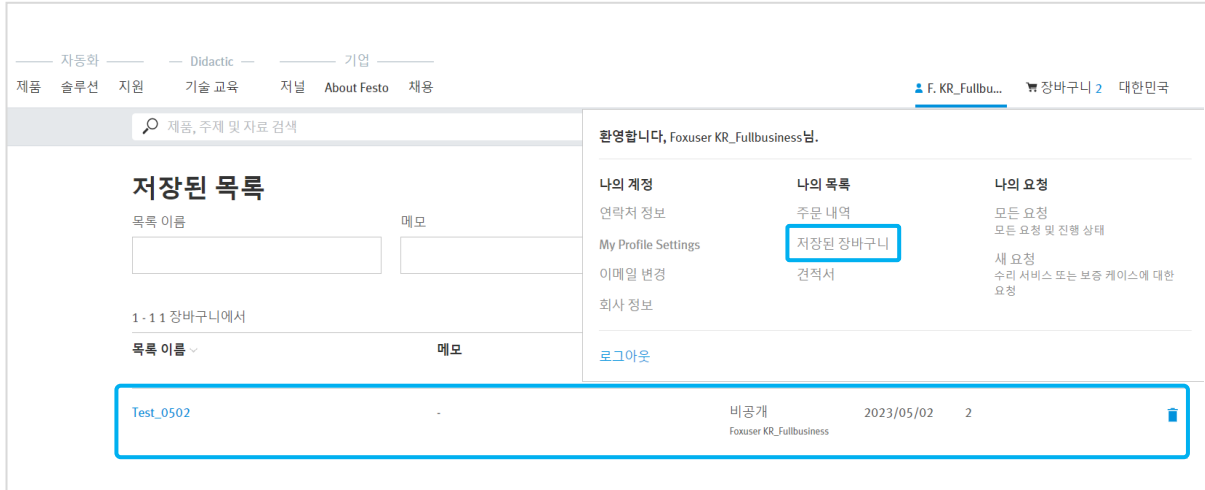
자동화 Didactic 기업
제품 솔루션 지원 기술 교육 저널 About Festo 채용

F. KR_Fullbu... 장바구니 2 대한민국

제품, 주제 및 자료 검색

저장된 목록

목록 이름
메모

1 - 1 1 장바구니에서

목록 이름
메모

환영합니다, Foxuser KR_Fullbusiness님.

나의 계정
연락처 정보
My Profile Settings
이메일 변경
회사 정보

나의 목록
주문 내역
저장된 장바구니
견적서

나의 요청
모든 요청
모든 요청 및 진행 상태
새 요청
수리 서비스 또는 보증 케이스에 대한 요청

로그아웃

| Test_0502 | - | 비공개 Foxuser KR_Fullbusiness | 2023/05/02 | 2 |